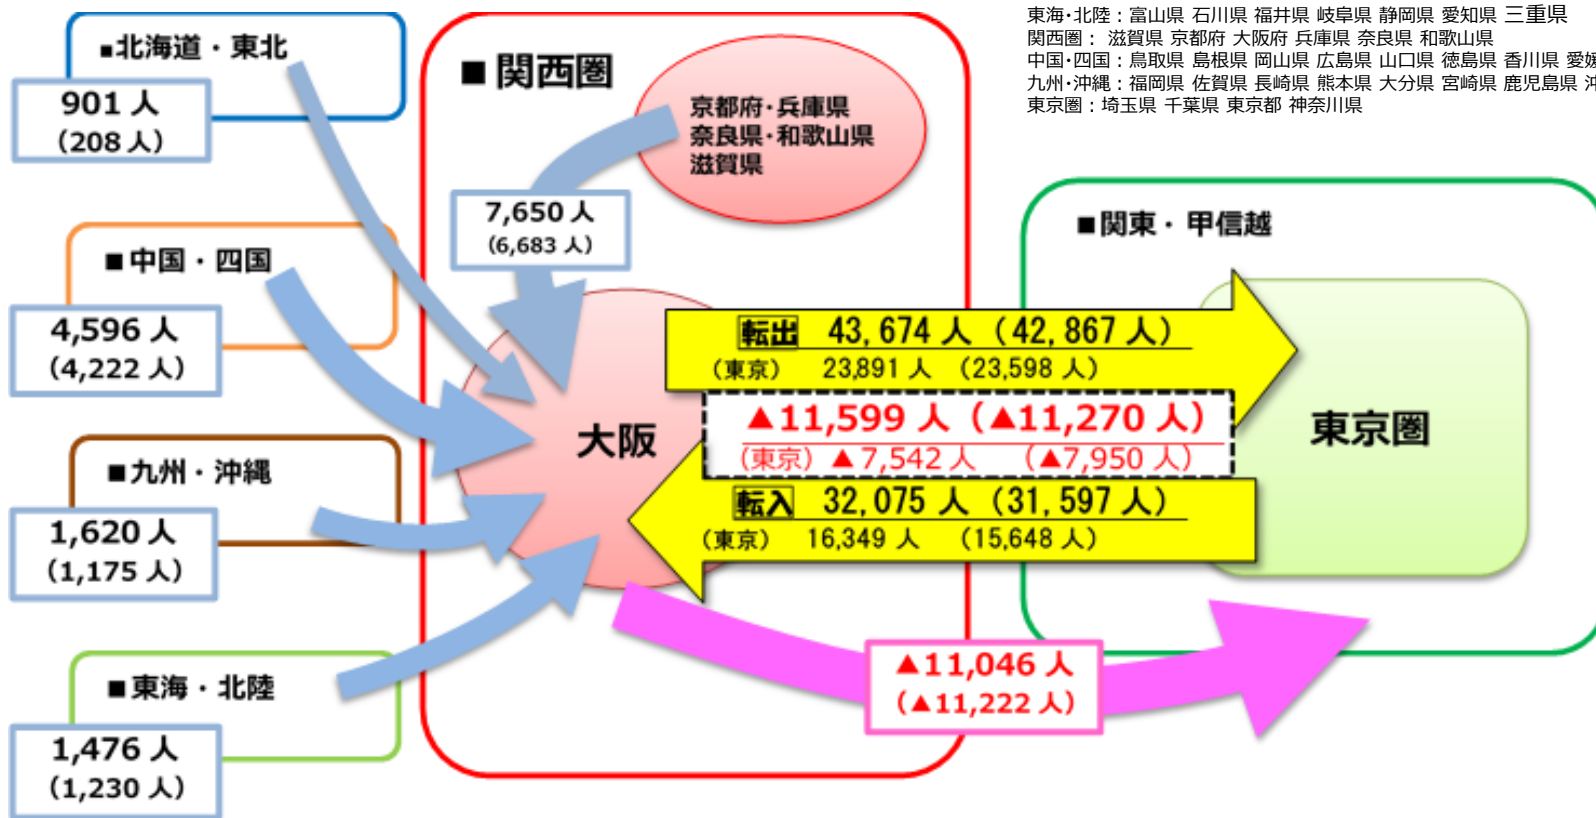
東海･北陸：富山県 石川県 福井県 岐阜県 静岡県 愛知県 三重県
関西圏： 滋賀県 京都府 大阪府 兵庫県 奈良県 和歌山県
中国･四国：鳥取県 島根県 岡山県 広島県 山口県 徳島県 香川県 愛媛
九州･沖縄：福岡県 佐賀県 長崎県 熊本県 大分県 宮崎県 鹿児島県 沖
東京圏：埼玉県 千葉県 東京都 神奈川県

■北海道・東北
901 人
(208 人)

■関西圏

京都府･兵庫県
奈良県･和歌山県
滋賀県

7,650 人
(6,683 人)

■中国・四国
4,596 人
(4,222 人)

■関東・甲信越

転出 43, 674 人 (42, 867 人)
(東京) 23,891 人 (23,598 人)

▲11,599 人 (▲11,270 人)
(東京) ▲7,542 人 (▲7,950 人)

転入 32, 075 人 (31, 597 人)
(東京) 16,349 人 (15,648 人)

大阪

東京圏

■九州・沖縄
1,620 人
(1,175 人)

■東海・北陸
1,476 人
(1,230 人)

▲11,046 人
(▲11,222 人)